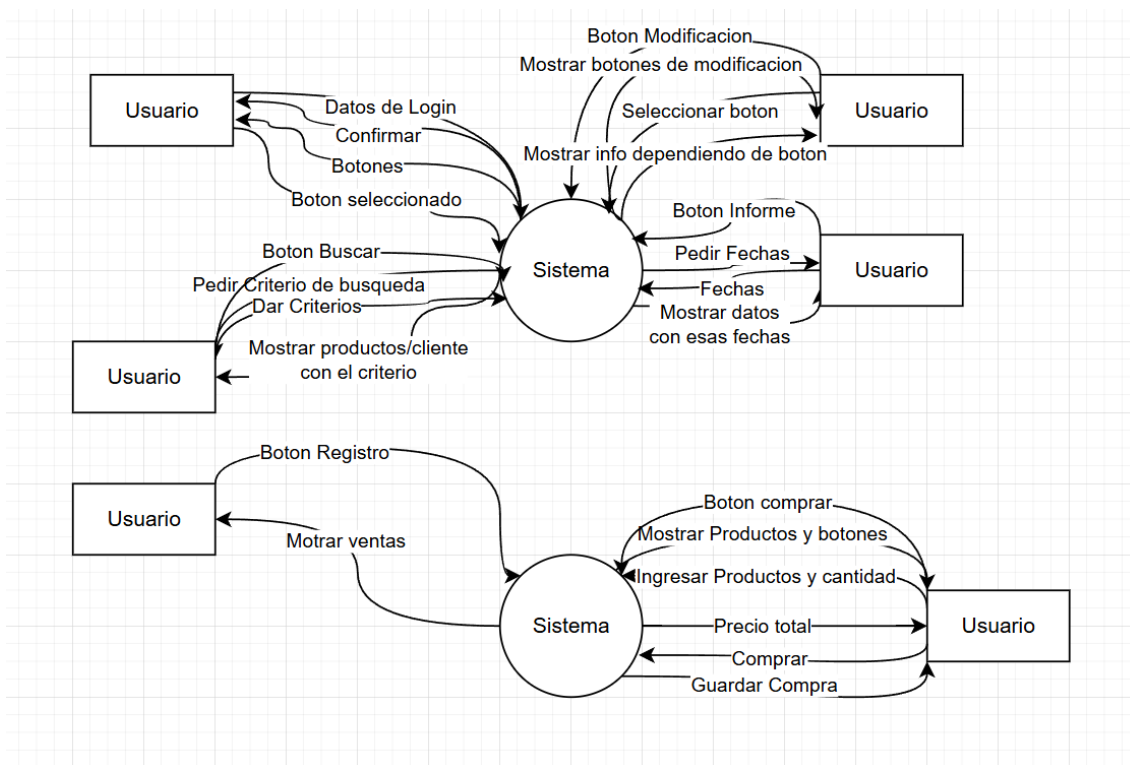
Usuario

Datos de Login

Confirmar

Botones

Boton seleccionado

Boton Modificacion

Mostrar botones de modificacion

Seleccionar boton

Mostrar info dependiendo de boton

Usuario

Boton Informe

Pedir Fechas

Fechas

Mostrar datos con esas fechas

Usuario

Sistema

Boton Buscar

Pedir Criterio de busqueda

Dar Criterios

Mostrar productos/cliente con el criterio

Usuario

Boton Registro

Usuario

Motrar ventas

Boton comprar

Mostrar Productos y botones

Ingresar Productos y cantidad

Sistema

Precio total

Usuario

Comprar

Guardar Compra